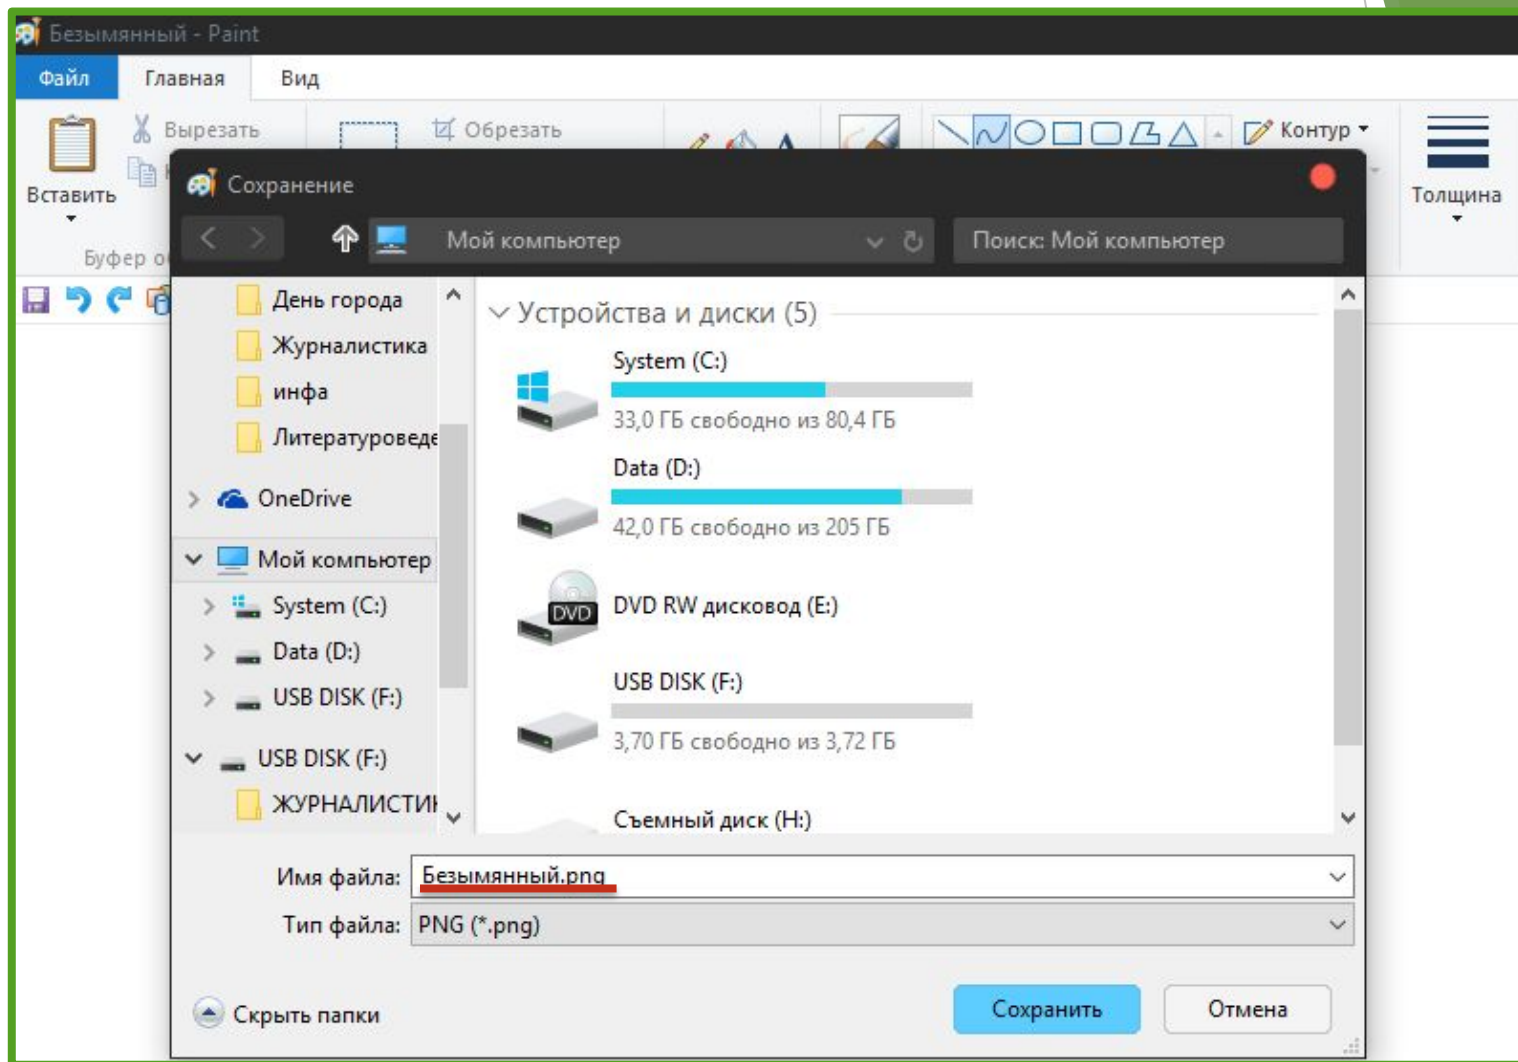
Безымянный - Paint

Файл Главная Вид

Вставить
Вырезать
Обрезать
Контур
Толщина
Буфер о

Сохранение

Мой компьютер
Поиск: Мой компьютер

День города
Журналистика
инфа
Литературоведе
OneDrive
Мой компьютер
System (C:)
Data (D:)
USB DISK (F:)
USB DISK (F:)
ЖУРНАЛИСТИ

Устройства и диски (5)

System (C:)
33,0 ГБ свободно из 80,4 ГБ

Data (D:)
42,0 ГБ свободно из 205 ГБ

DVD
DVD RW дисковод (E:)

USB DISK (F:)
3,70 ГБ свободно из 3,72 ГБ

Съемный диск (H:)

Имя файла: Безымянный.png
Тип файла: PNG (*.png)

Скрыть папки
Сохранить
Отмена